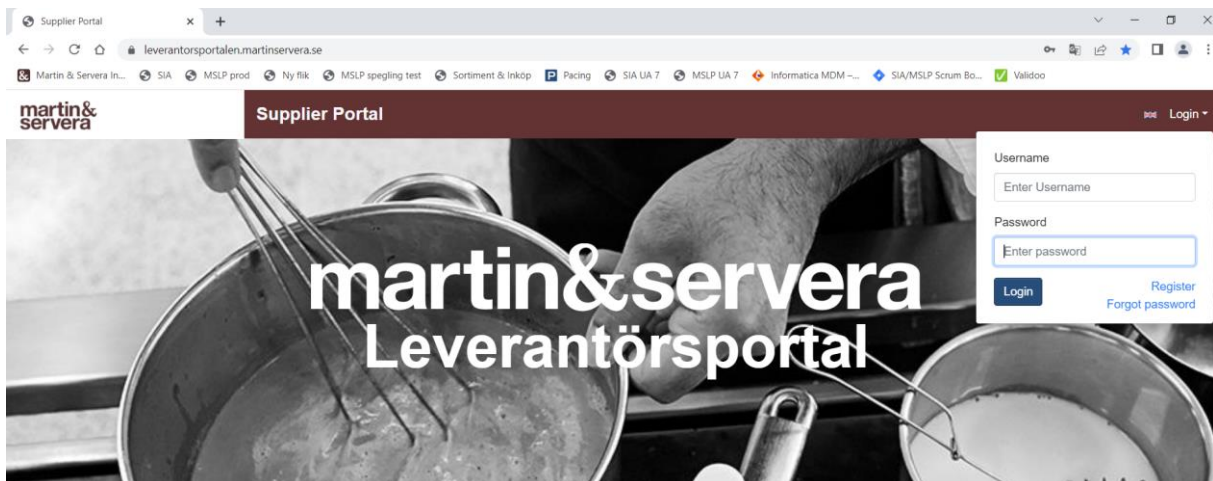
Supplier Portal × +

leverantorsportalen.martinservera.se

Martin & Servera In... SIA MSLP prod Ny flik MSLP spegling test Sortiment & Inköp Pacing SIA UA 7 MSLP UA 7 Informatica MDM -... SIA/MSLP Scrum Bo... Validoo

martin& servera

Supplier Portal

Login

Username

Enter Username

Password

Enter password

Login

Register

Forgot password

martin&servera

Leverantörsportal